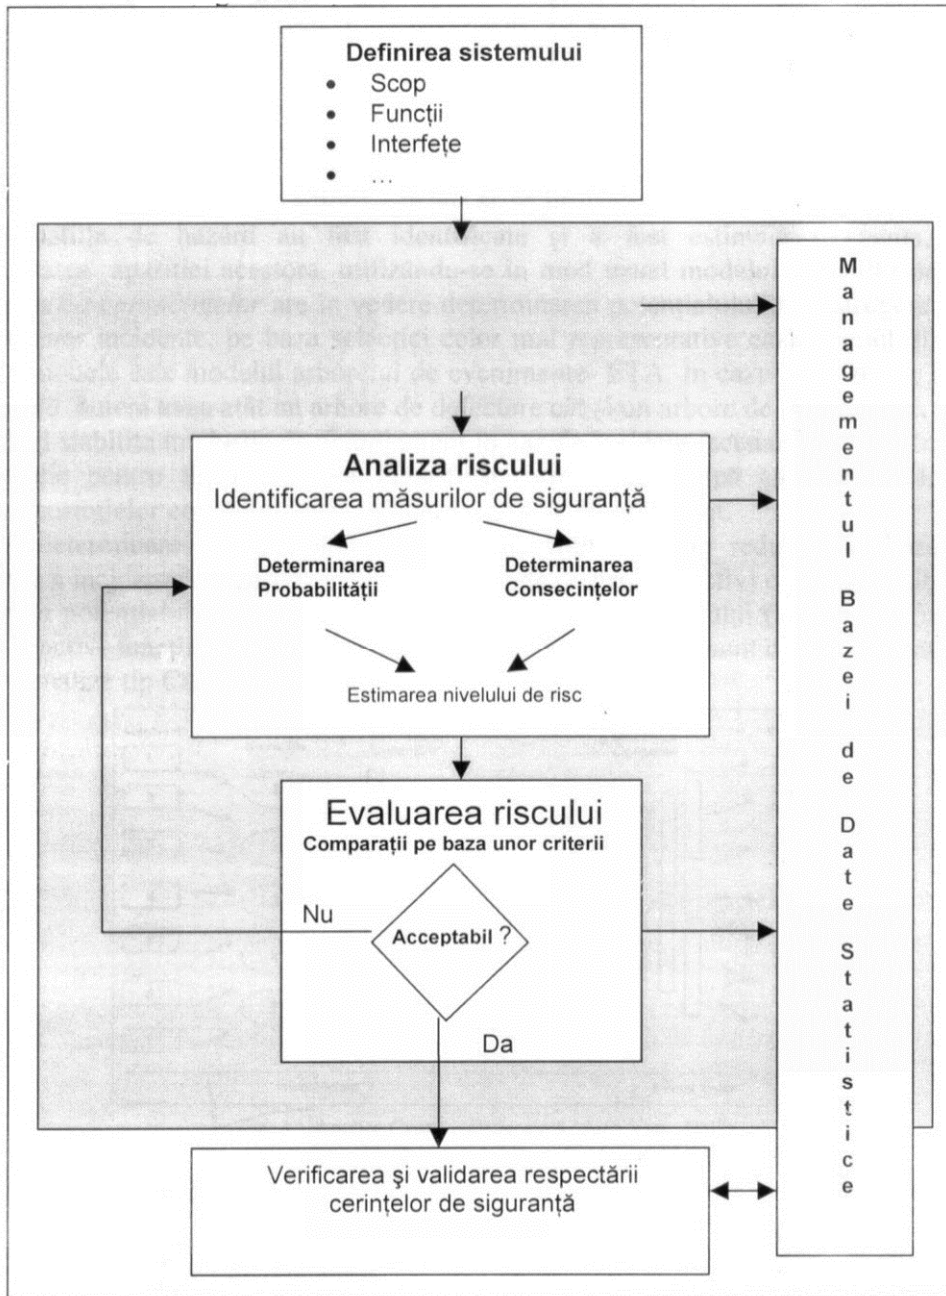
Definirea sistemului
- Scop
- Funcții
- Interfețe
- ...

Analiza riscului
Identificarea măsurilor de siguranță

Determinarea Probabilității

Determinarea Consecințelor

Estimarea nivelului de risc

Evaluarea riscului
Comparații pe baza unor criterii

Nu

Acceptabil ?

Da

Verificarea şi validarea respectării cerințelor de siguranță

Managementul Bazei de Date Statistice